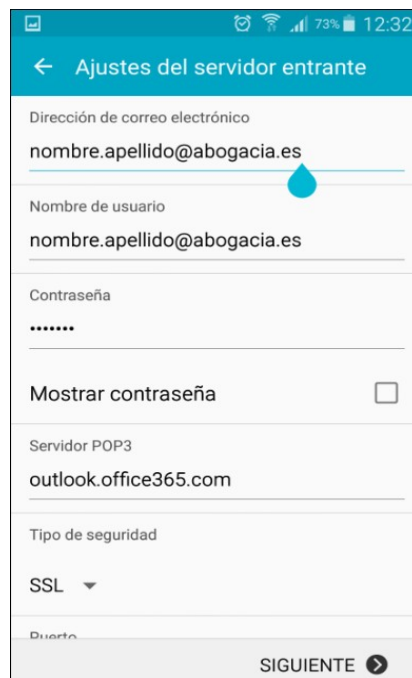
73% 12:32

Ajustes del servidor entrante

Dirección de correo electrónico
nombre.apellido@abogacia.es

Nombre de usuario
nombre.apellido@abogacia.es

Contraseña
•••••••

Mostrar contraseña

Servidor POP3
outlook.office365.com

Tipo de seguridad
SSL

Puerto

SIGUIENTE